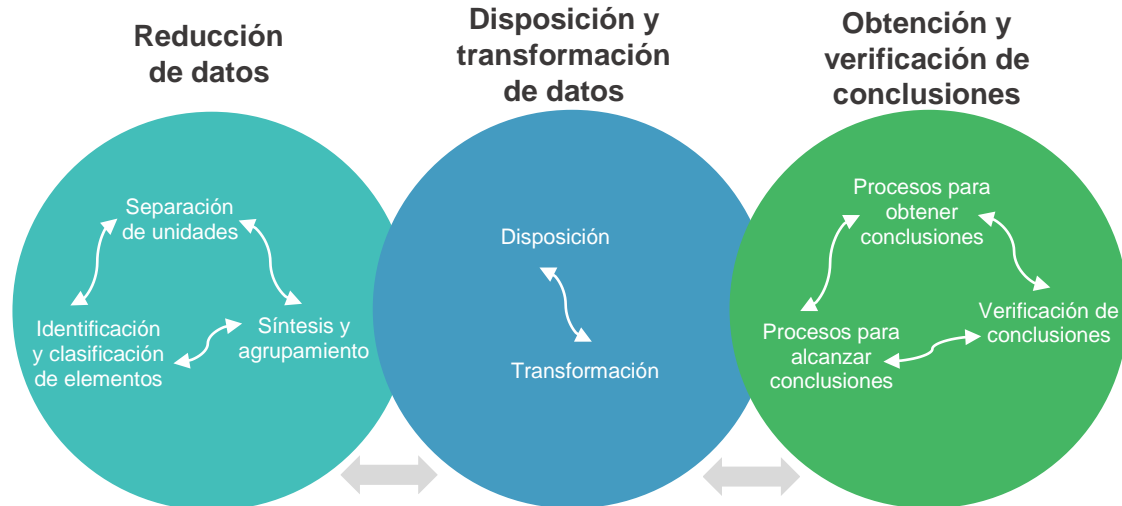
Reducción de datos

Separación de unidades

Identificación y clasificación de elementos

Síntesis y agrupamiento

Disposición y transformación de datos

Disposición

Transformación

Obtención y verificación de conclusiones

Procesos para obtener conclusiones

Verificación de conclusiones

Procesos para alcanzar conclusiones